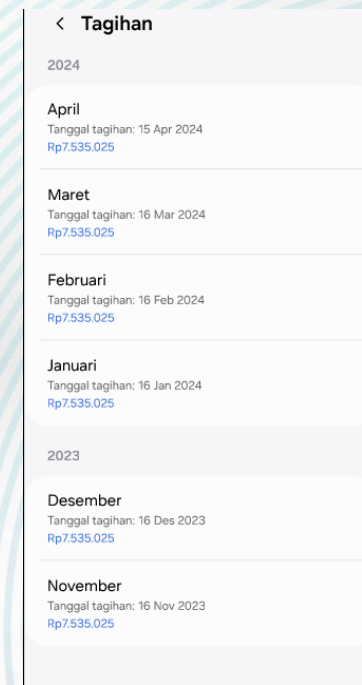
< Tagihan

2024

April
Tanggal tagihan: 15 Apr 2024
Rp7.535.025

Maret
Tanggal tagihan: 16 Mar 2024
Rp7.535.025

Februari
Tanggal tagihan: 16 Feb 2024
Rp7.535.025

Januari
Tanggal tagihan: 16 Jan 2024
Rp7.535.025

2023

Desember
Tanggal tagihan: 16 Des 2023
Rp7.535.025

November
Tanggal tagihan: 16 Nov 2023
Rp7.535.025